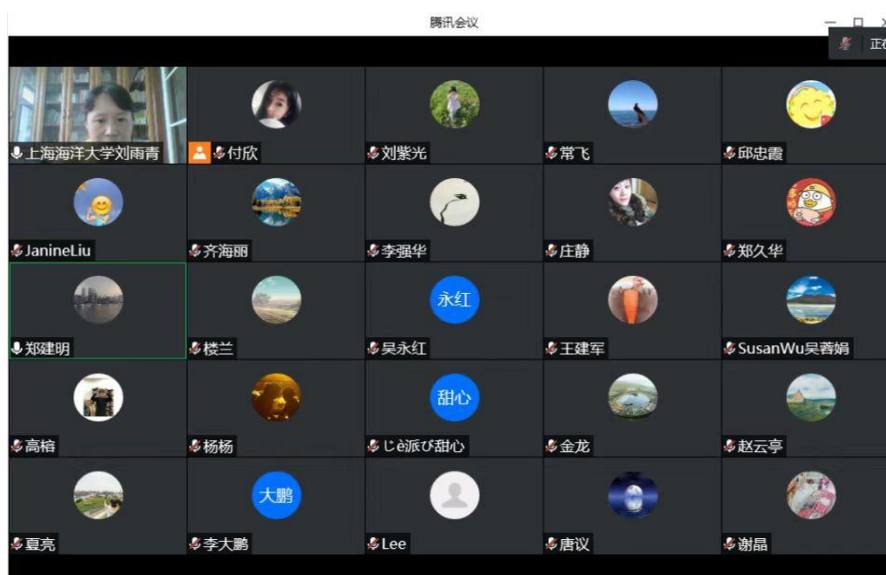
腾讯会议

正

上海海洋大学刘雨青

付欣

刘紫光

常飞

邱忠霞

JanineLiu

齐海丽

李强华

庄静

郑久华

郑建明

楼兰

永红

吴永红

王建军

SusanWu吴蓉娟

高榕

杨杨

甜心

じè派び甜心

金龙

赵云亭

夏亮

大鹏

李大鹏

Lee

唐议

谢晶